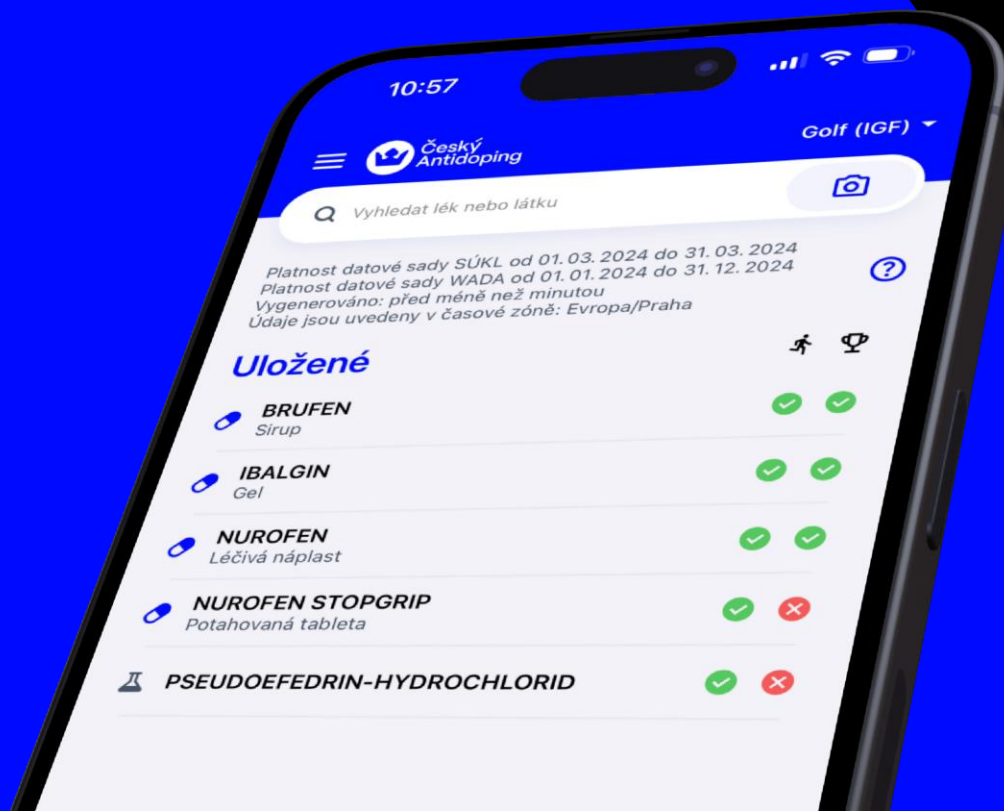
10:57

Český Antidoping

Golf (IGF)

Vyhledat lék nebo látku

Platnost datové sady SÚKL od 01. 03. 2024 do 31. 03. 2024
Platnost datové sady WADA od 01. 01. 2024 do 31. 12. 2024
Vygenerováno: před méně než minutou
Údaje jsou uvedeny v časové zóně: Evropa/Praha

Uložené

BRUFEN
Sirup

IBALGIN
Gel

NUROFEN
Léčivá náplast

NUROFEN STOPGRIP
Potahovaná tableta

PSEUDOEFEDRIN-HYDROCHLORID